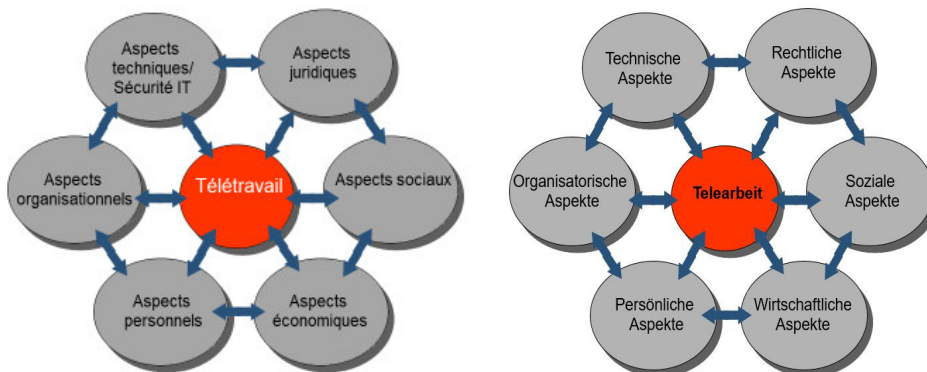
Aspects techniques/ Sécurité IT

Aspects juridiques

Aspects organisationnels

Télétravail

Aspects sociaux

Aspects personnels

Aspects économiques

Technische Aspekte

Rechtliche Aspekte

Organisatorische Aspekte

Telearbeit

Soziale Aspekte

Persönliche Aspekte

Wirtschaftliche Aspekte